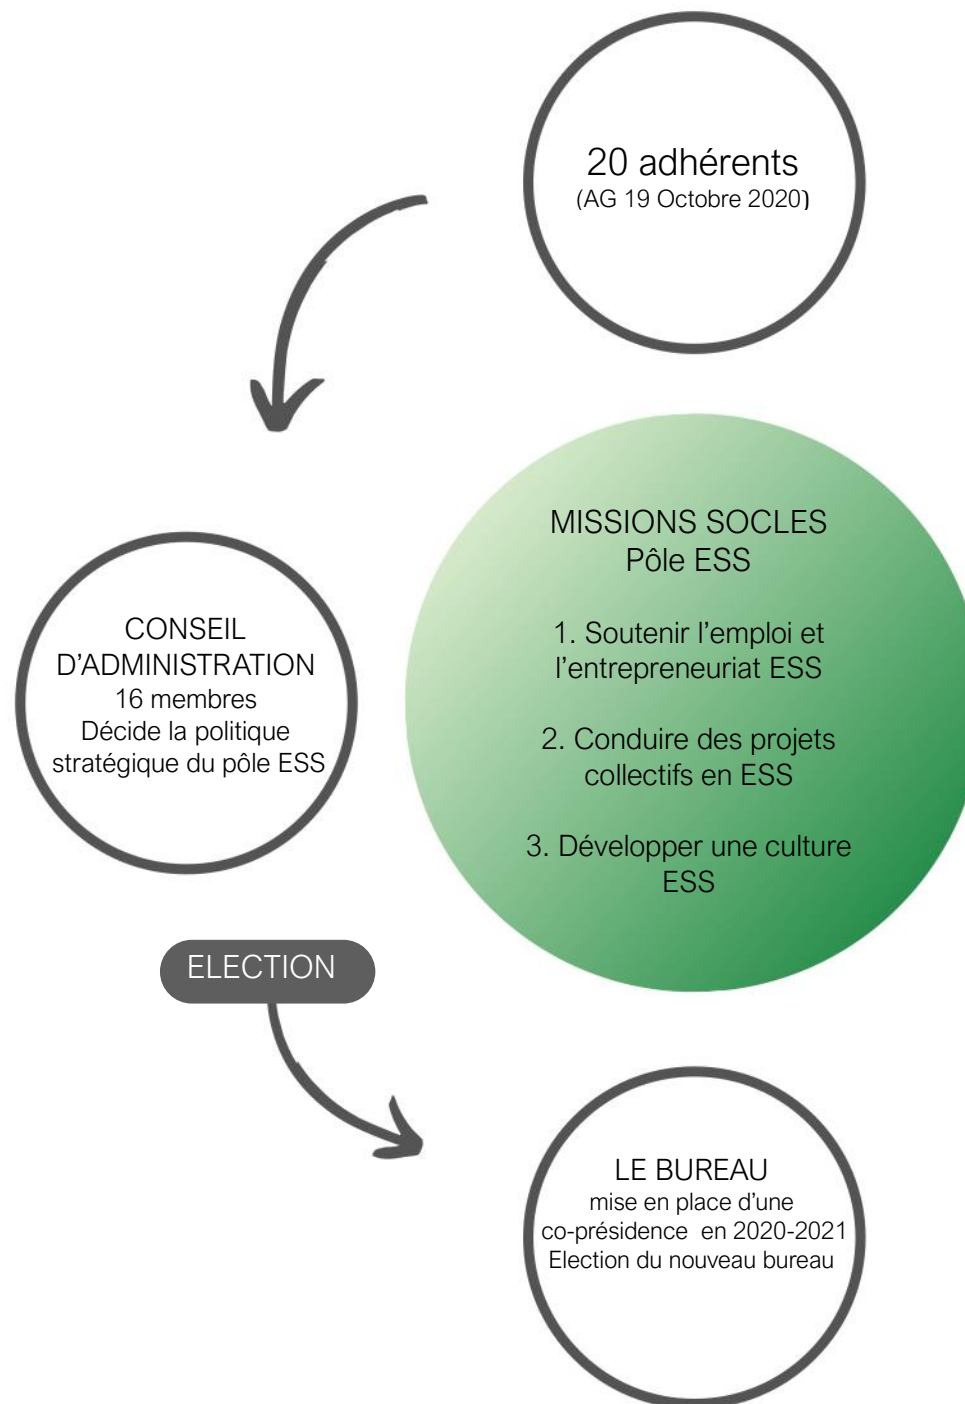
20 adhérents
(AG 19 Octobre 2020)

MISSIONS SOCLES
Pôle ESS

1. Soutenir l'emploi et l'entrepreneuriat ESS

2. Conduire des projets collectifs en ESS

3. Développer une culture ESS

CONSEIL D'ADMINISTRATION
16 membres
Décide la politique stratégique du pôle ESS

ELECTION

LE BUREAU
mise en place d'une co-présidence en 2020-2021
Election du nouveau bureau